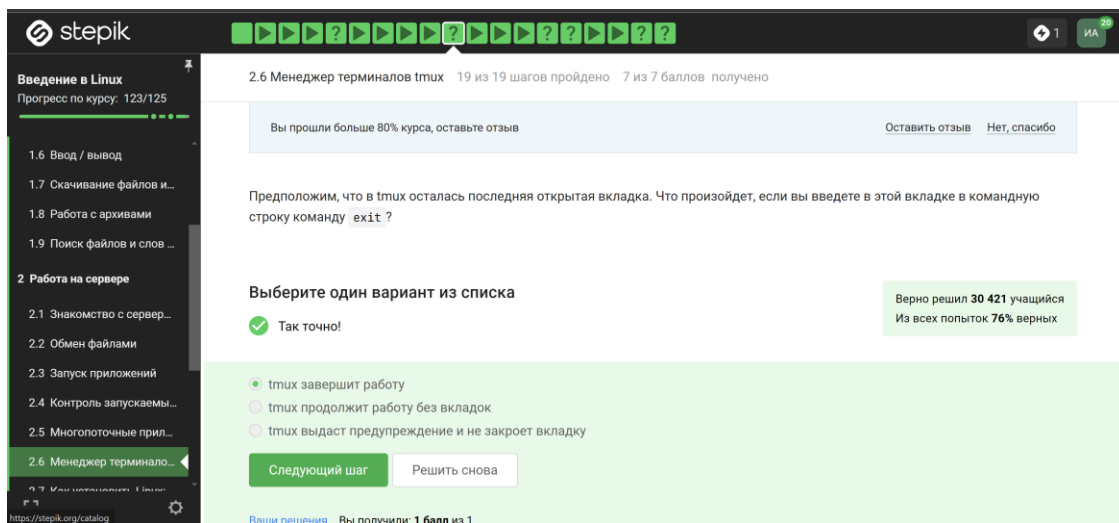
stepik

1 ИА 20

Введение в Linux
Прогресс по курсу: 123/125

1.6 Ввод / вывод
1.7 Скачивание файлов и...
1.8 Работа с архивами
1.9 Поиск файлов и слов ...
2 Работа на сервере
2.1 Знакомство с сервер...
2.2 Обмен файлами
2.3 Запуск приложений
2.4 Контроль запускаемы...
2.5 Многопоточные прил...
2.6 Менеджер терминало...
2.7 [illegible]

https://stepik.org/catalog

2.6 Менеджер терминалов tmux 19 из 19 шагов пройдено 7 из 7 баллов получено

Вы прошли больше 80% курса, оставьте отзыв Оставить отзыв Нет, спасибо

Предположим, что в tmux осталась последняя открытая вкладка. Что произойдет, если вы введете в этой вкладке в командную строку команду exit ?

Выберите один вариант из списка

Так точно!

Верно решил 30 421 учащийся
Из всех попыток 76% верных

tmux завершит работу
tmux продолжит работу без вкладок
tmux выдаст предупреждение и не закроет вкладку

Следующий шаг Решить снова

Ваши решения Вы получили: 1 балл из 1